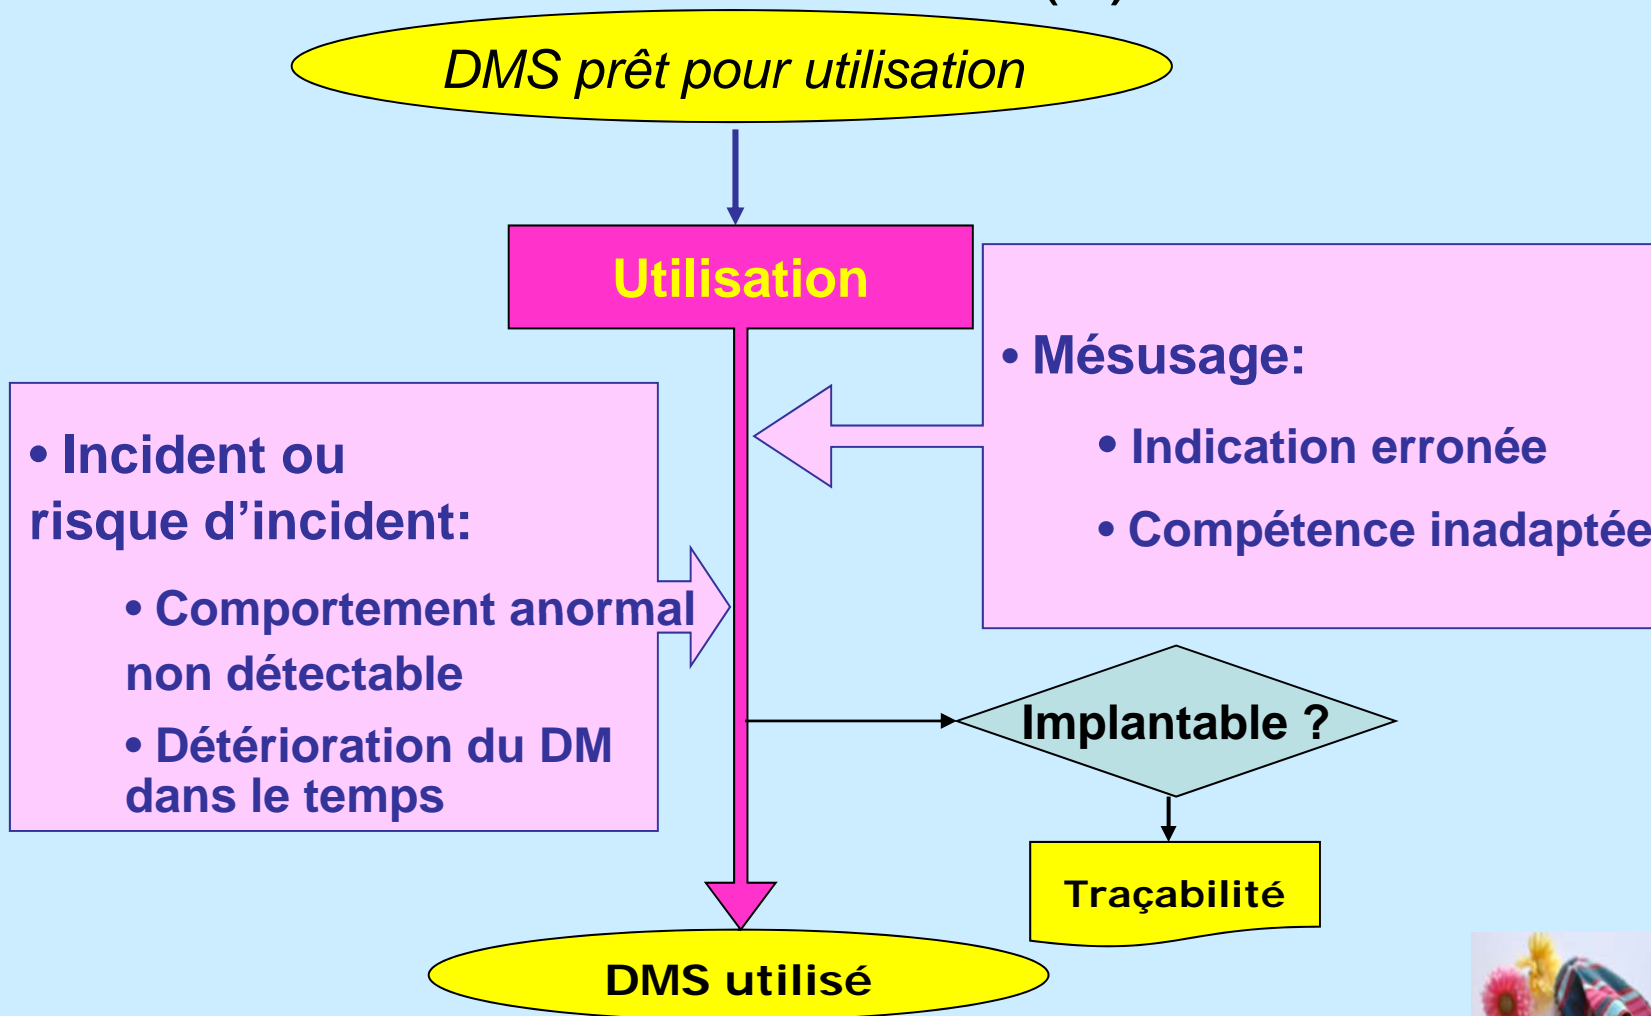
DMS prêt pour utilisation

Utilisation

• Mésusage:

• Indication erronée

• Compétence inadaptée

• Incident ou risque d’incident:

• Comportement anormal non détectable

• Détérioration du DM dans le temps

Implantable ?

Traçabilité

DMS utilisé